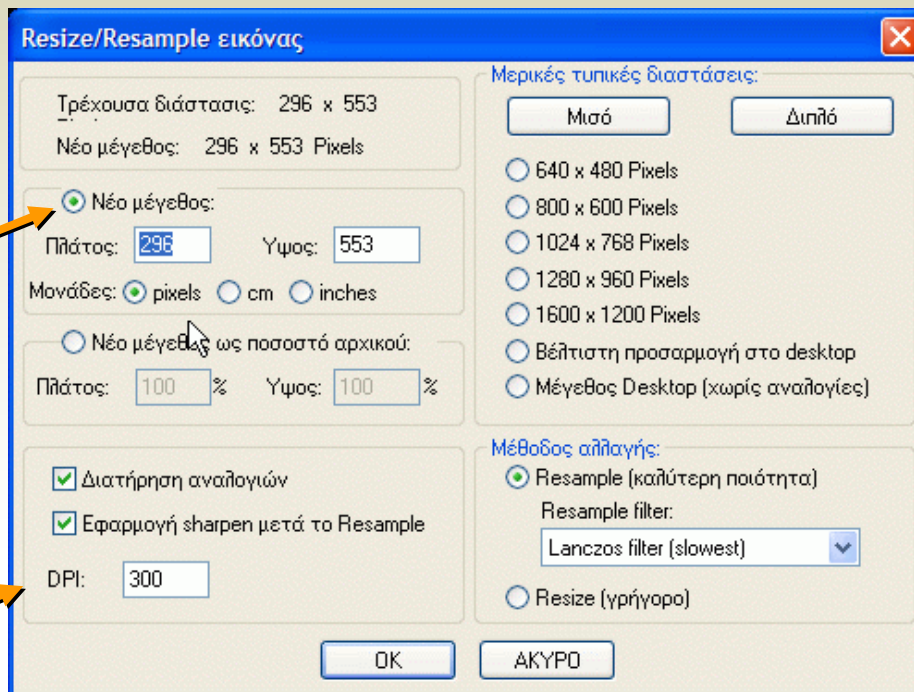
Resize/Resample εικόνας

Τρέχουσα διάστασις: 296 x 553

Νέο μέγεθος: 296 x 553 Pixels

Νέο μέγεθος:

Πλάτος: 296

Υψος: 553

Μονάδες: pixels cm inches

Νέο μέγεθος ως ποσοστό αρχικού:

Πλάτος: 100 %

Υψος: 100 %

Διατήρηση αναλογιών

Εφαρμογή sharpen μετά το Resample

DPI: 300

Μερικές τυπικές διαστάσεις:

Μισό

Διπλό

640 x 480 Pixels

800 x 600 Pixels

1024 x 768 Pixels

1280 x 960 Pixels

1600 x 1200 Pixels

Βέλτιστη προσαρμογή στο desktop

Μέγεθος Desktop (χωρίς αναλογίες)

Μέθοδος αλλαγής:

Resample (καλύτερη ποιότητα)

Resample filter:

Lanczos filter (slowest)

Resize (γρήγορο)

OK

ΑΚΥΡΟ